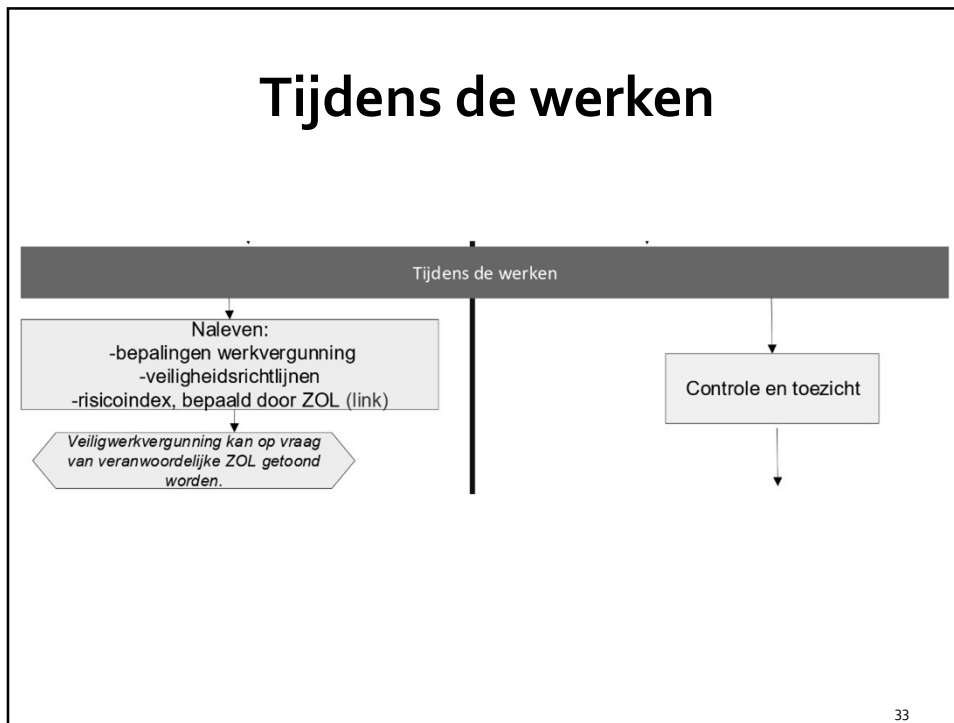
Tijdens de werken

Tijdens de werken

Naleven:
-bepalingen werkvergunning
-veiligheidsrichtlijnen
-risicoindex, bepaald door ZOL (link)

Veiligwerkvergunning kan op vraag van veranwoordelijke ZOL getoond worden.

Controle en toezicht

33